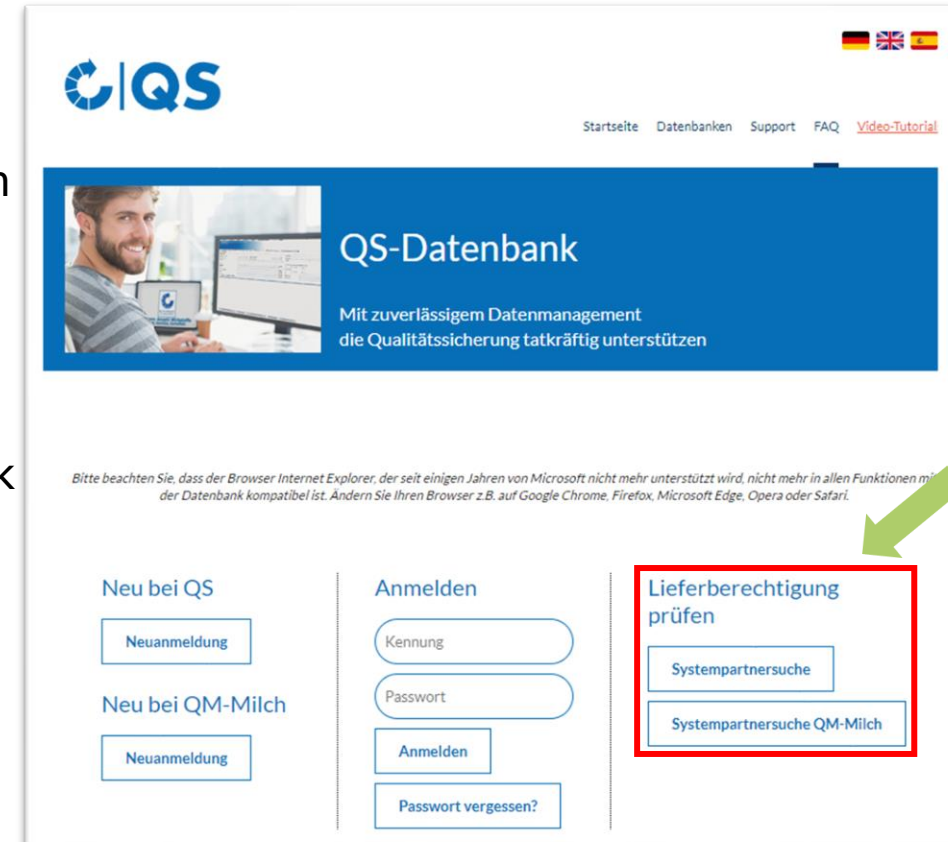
QS

Startseite Datenbanken Support FAQ Video-Tutorial

QS-Datenbank

Mit zuverlässigem Datenmanagement die Qualitätssicherung tatkräftig unterstützen

Bitte beachten Sie, dass der Browser Internet Explorer, der seit einigen Jahren von Microsoft nicht mehr unterstützt wird, nicht mehr in allen Funktionen mi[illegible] der Datenbank kompatibel ist. Ändern Sie Ihren Browser z.B. auf Google Chrome, Firefox, Microsoft Edge, Opera oder Safari.

Neu bei QS

Neuanmeldung

Neu bei QM-Milch

Neuanmeldung

Anmelden

Kennung

Passwort

Anmelden

Passwort vergessen?

Lieferberechtigung prüfen

Systempartnersuche

Systempartnersuche QM-Milch

n

k